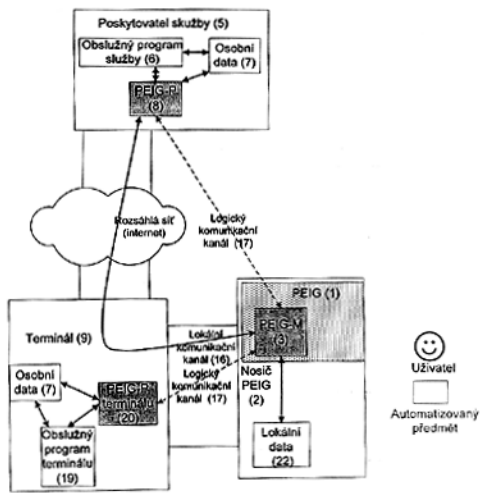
Poskytovatel služby (5)

Obslužný program služby (6)

Osobní data (7)

PEIG-P (8)

Rozsáhlá síť (internet)

Logický komunikační kanál (17)

PEIG (1)

Terminál (9)

Lokální komunikační kanál (16)

PEIG-M (3)

Logický komunikační kanál (17)

Nosič PEIG (2)

Osobní data (7)

PEIG-P terminálu (20)

Obslužný program terminálu (19)

Lokální data (22)

Uživatel

Automatizovaný předmět